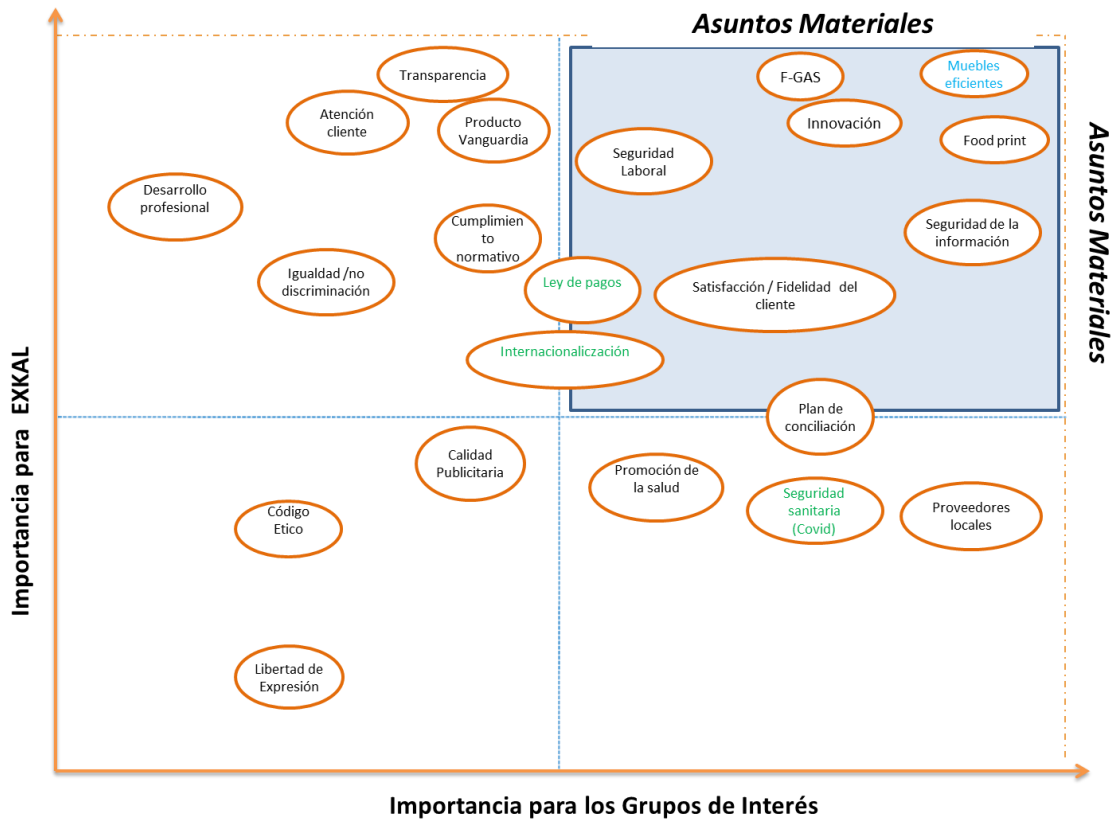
Asuntos Materiales

Asuntos Materiales

Importancia para EXKAL

Transparencia

Atención cliente

Producto Vanguardia

Desarrollo profesional

Cumplimiento normativo

Igualdad /no discriminación

Ley de pagos

Internacionalización

F-GAS

Muebles eficientes

Innovación

Food print

Seguridad Laboral

Seguridad de la información

Satisfacción / Fidelidad del cliente

Plan de conciliación

Calidad Publicitaria

Promoción de la salud

Seguridad sanitaria (Covid)

Proveedores locales

Código Etico

Libertad de Expresión

Importancia para los Grupos de Interés